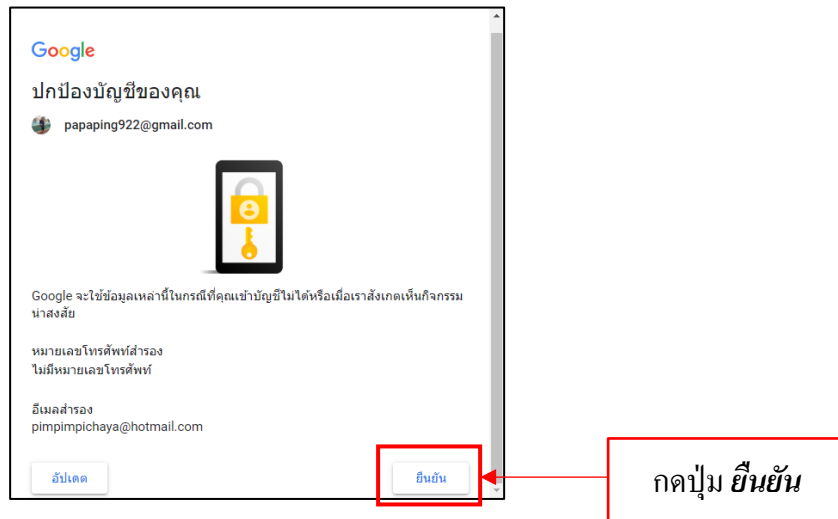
Google

ปกป้องบัญชีของคุณ

papaping922@gmail.com

Google จะใช้ข้อมูลเหล่านี้ในกรณีที่คุณเข้าบัญชีไม่ได้หรือเมื่อเราสังเกตเห็นกิจกรรมน่าสงสัย

หมายเลขโทรศัพท์สำรอง
ไม่มีหมายเลขโทรศัพท์

อีเมลสำรอง
pimpimpichaya@hotmail.com

อัปเดต

ยืนยัน

กดปุ่ม *ยืนยัน*